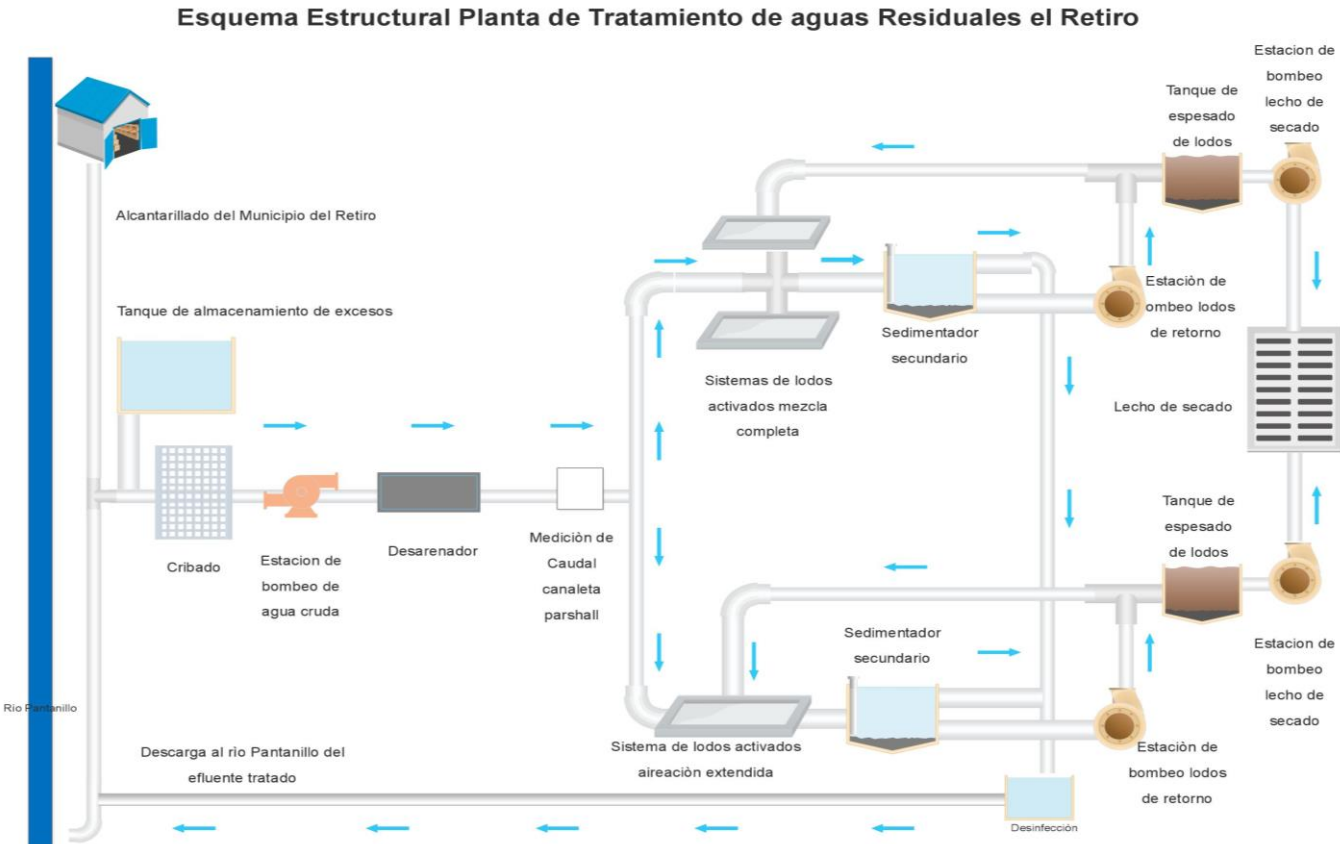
Esquema Estructural Planta de Tratamiento de aguas Residuales el Retiro

Alcantarillado del Municipio del Retiro

Tanque de almacenamiento de excesos

Cribado

Estacion de bombeo de agua cruda

Desarenador

Mediciòn de Caudal canaleta parshall

Sistemas de lodos activados mezcla completa

Sedimentador secundario

Tanque de espesado de lodos

Estacion de bombeo lecho de secado

Estaciòn de ombeo lodos de retorno

Lecho de secado

Tanque de espesado de lodos

Estacion de bombeo lecho de secado

Sedimentador secundario

Estaciòn de bombeo lodos de retorno

Sistema de lodos activados aireaciòn extendida

Rìo Pantanillo

Descarga al rìo Pantanillo del efluente tratado

Desinfección